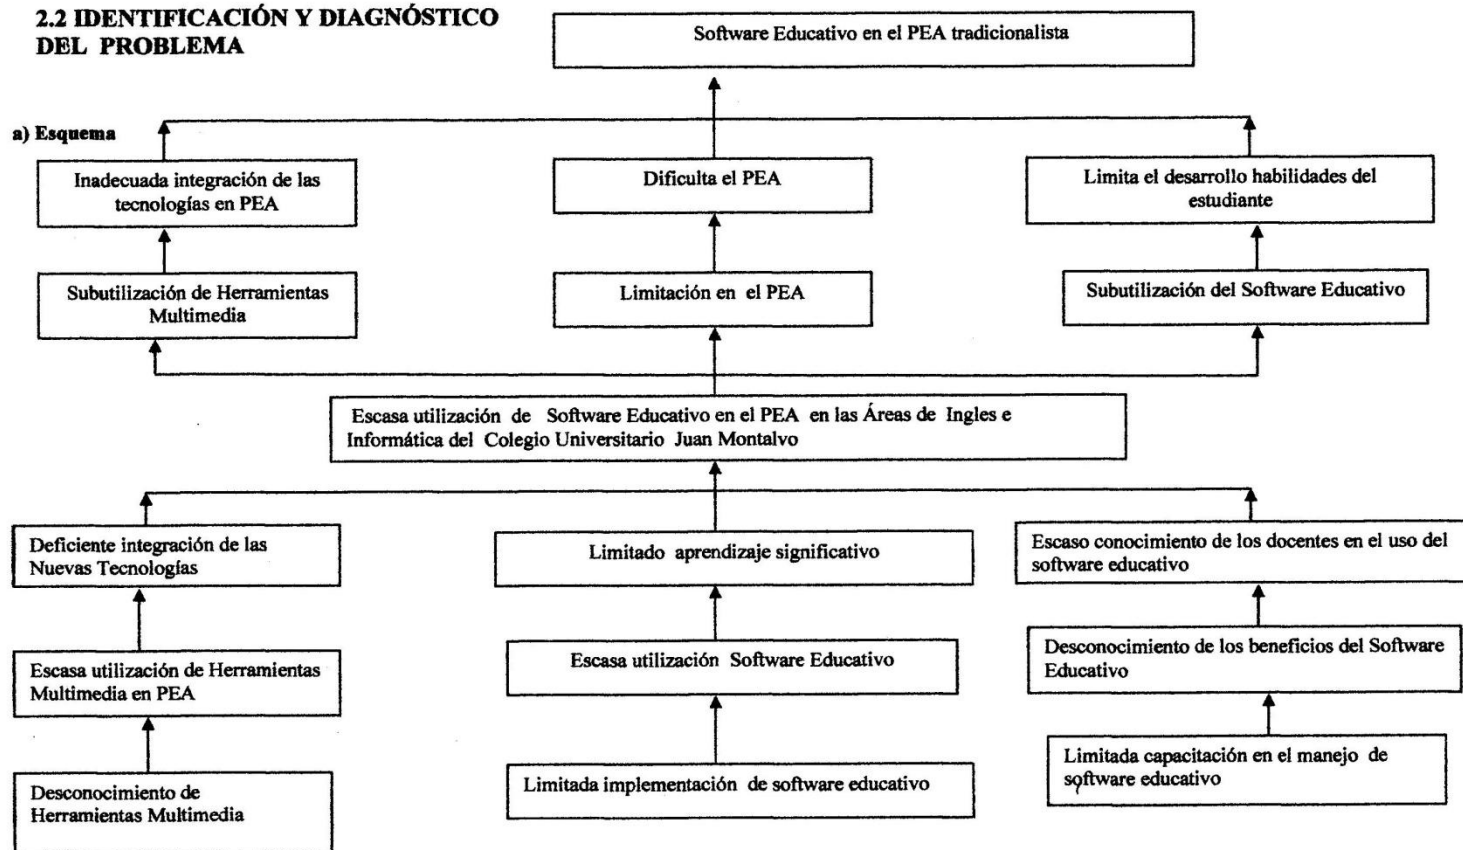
2.2 IDENTIFICACIÓN Y DIAGNÓSTICO DEL PROBLEMA

Software Educativo en el PEA tradicionalista

a) Esquema

Inadecuada integración de las tecnologías en PEA

Dificulta el PEA

Limita el desarrollo habilidades del estudiante

Subutilización de Herramientas Multimedia

Limitación en el PEA

Subutilización del Software Educativo

Escasa utilización de Software Educativo en el PEA en las Áreas de Ingles e Informática del Colegio Universitario Juan Montalvo

Deficiente integración de las Nuevas Tecnologías

Limitado aprendizaje significativo

Escaso conocimiento de los docentes en el uso del software educativo

Escasa utilización de Herramientas Multimedia en PEA

Escasa utilización Software Educativo

Desconocimiento de los beneficios del Software Educativo

Desconocimiento de Herramientas Multimedia

Limitada implementación de software educativo

Limitada capacitación en el manejo de software educativo